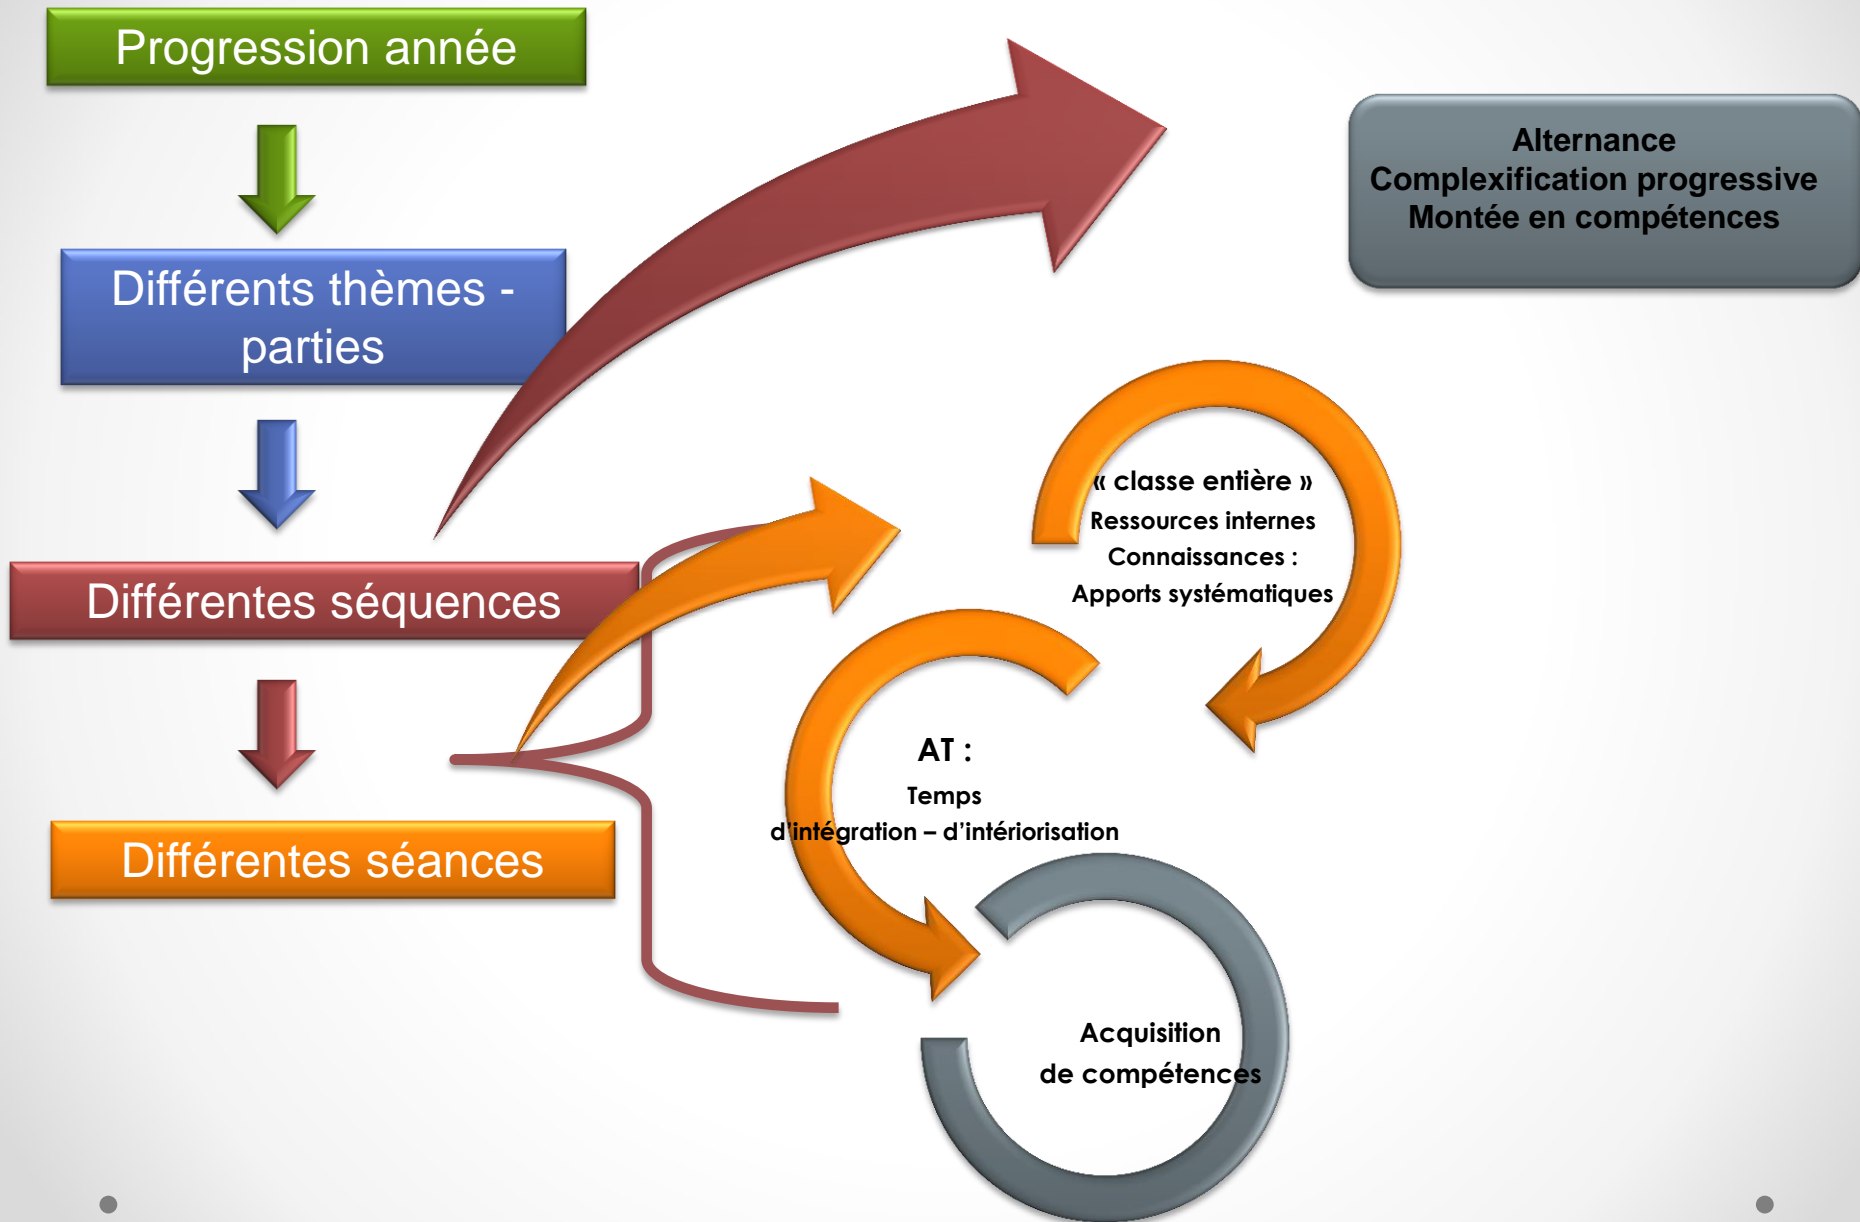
Progression année

Différents thèmes - parties

Différentes séquences

Différentes séances

Alternance
Complexification progressive
Montée en compétences

« classe entière »
Ressources internes
Connaissances :
Apports systématiques

AT :
Temps
d'intégration – d'intériorisation

Acquisition
de compétences